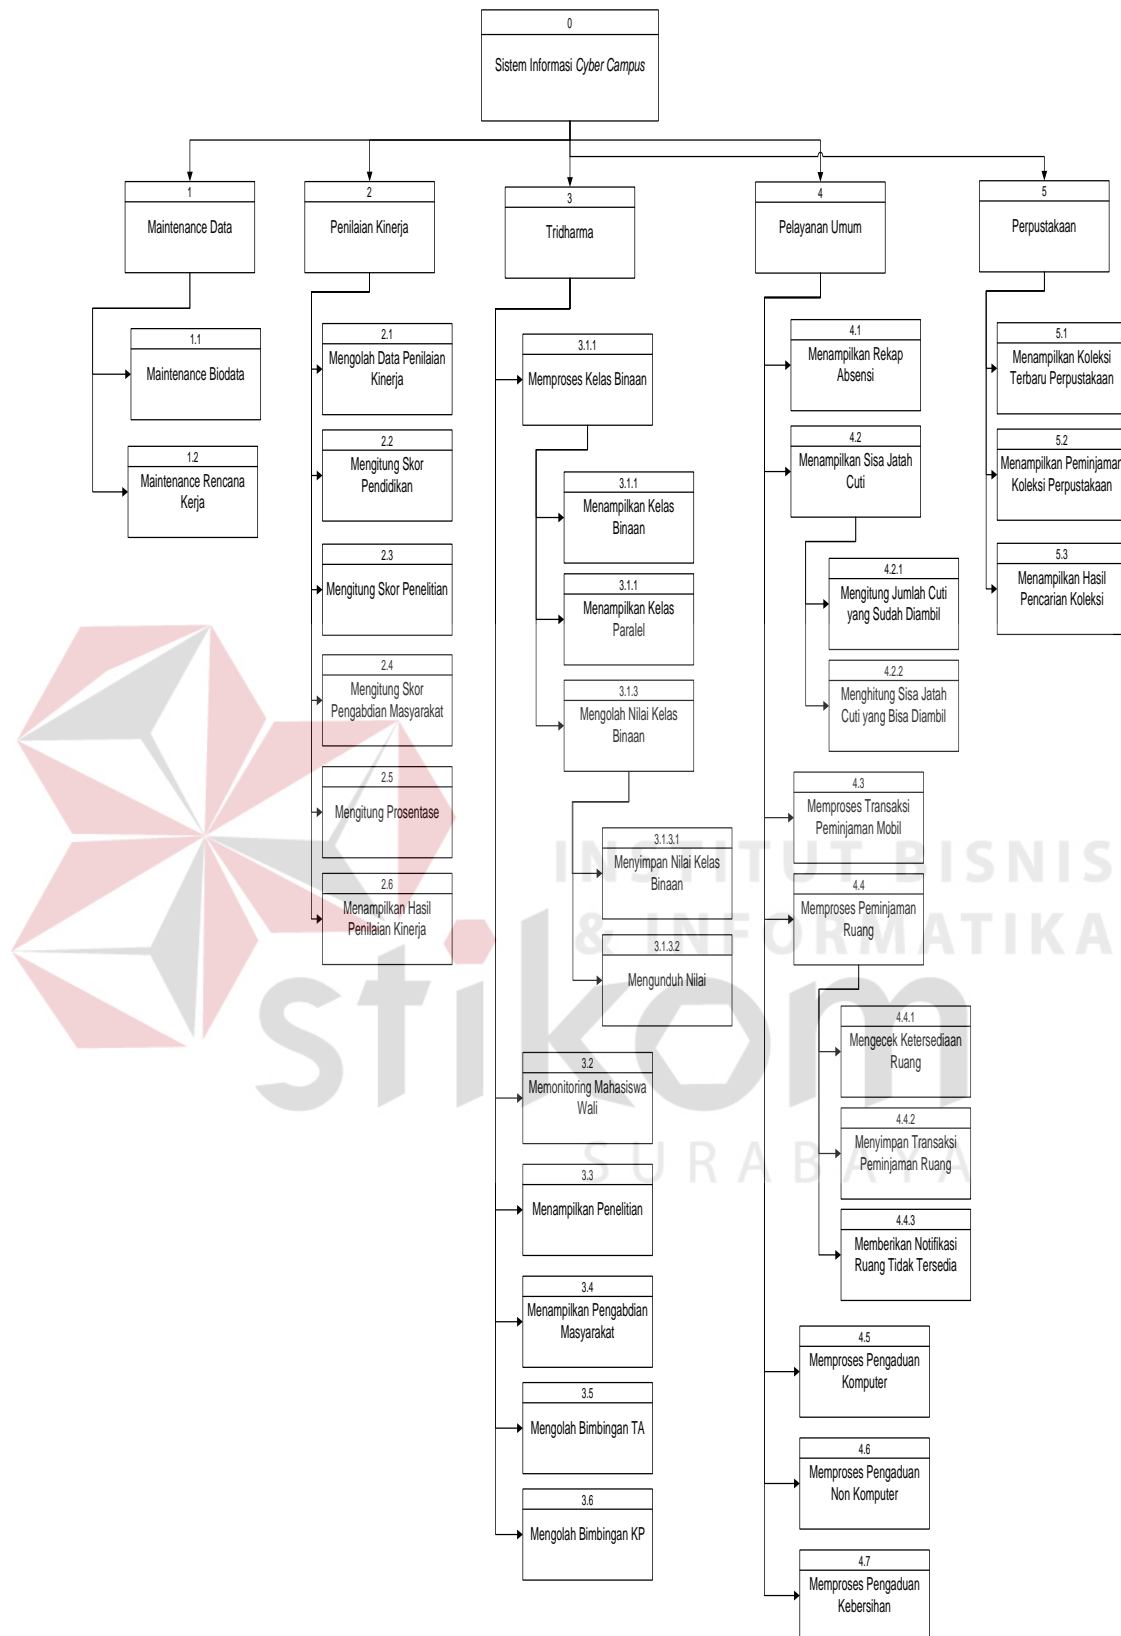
0
Sistem Informasi *Cyber Campus*

1
Maintenance Data

1.1
Maintenance Biodata

1.2
Maintenance Rencana Kerja

2
Penilaian Kinerja

2.1
Mengolah Data Penilaian Kinerja

2.2
Mengitung Skor Pendidikan

2.3
Mengitung Skor Penelitian

2.4
Mengitung Skor Pengabdian Masyarakat

2.5
Mengitung Prosentase

2.6
Menampilkan Hasil Penilaian Kinerja

3
Tridharma

3.1.1
Memproses Kelas Binaan

3.1.1
Menampilkan Kelas Binaan

3.1.1
Menampilkan Kelas Paralel

3.1.3
Mengolah Nilai Kelas Binaan

3.1.3.1
Menyimpan Nilai Kelas Binaan

3.1.3.2
Mengunduh Nilai

3.2
Memonitoring Mahasiswa Wali

3.3
Menampilkan Penelitian

3.4
Menampilkan Pengabdian Masyarakat

3.5
Mengolah Bimbingan TA

3.6
Mengolah Bimbingan KP

4
Pelayanan Umum

4.1
Menampilkan Rekap Absensi

4.2
Menampilkan Sisa Jatah Cuti

4.2.1
Mengitung Jumlah Cuti yang Sudah Diambil

4.2.2
Menghitung Sisa Jatah Cuti yang Bisa Diambil

4.3
Memproses Transaksi Peminjaman Mobil

4.4
Memproses Peminjaman Ruang

4.4.1
Mengecek Ketersediaan Ruang

4.4.2
Menyimpan Transaksi Peminjaman Ruang

4.4.3
Memberikan Notifikasi Ruang Tidak Tersedia

4.5
Memproses Pengaduan Komputer

4.6
Memproses Pengaduan Non Komputer

4.7
Memproses Pengaduan Kebersihan

5
Perpustakaan

5.1
Menampilkan Koleksi Terbaru Perpustakaan

5.2
Menampilkan Peminjaman Koleksi Perpustakaan

5.3
Menampilkan Hasil Pencarian Koleksi

INSTITUT BISNIS & INFORMATIKA
stikom
SURABAYA